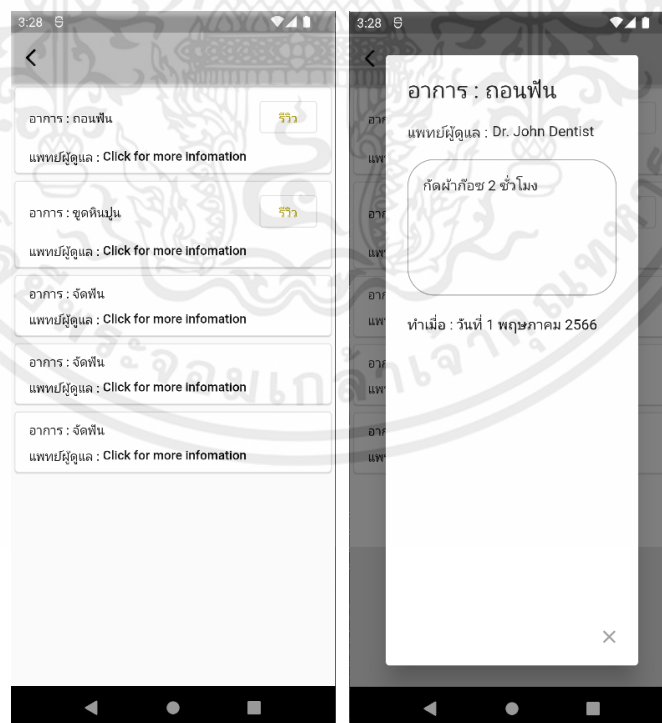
3:28

อาการ : ถอนฟัน
รีวิว
แพทย์ผู้ดูแล : Click for more infomation

อาการ : ขูดหินปูน
รีวิว
แพทย์ผู้ดูแล : Click for more infomation

อาการ : จัดฟัน
แพทย์ผู้ดูแล : Click for more infomation

อาการ : จัดฟัน
แพทย์ผู้ดูแล : Click for more infomation

อาการ : จัดฟัน
แพทย์ผู้ดูแล : Click for more infomation

3:28

อาการ : ถอนฟัน
แพทย์ผู้ดูแล : Dr. John Dentist
กัดผ้าก๊อซ 2 ชั่วโมง
ทำเมื่อ : วันที่ 1 พฤษภาคม 2566
×